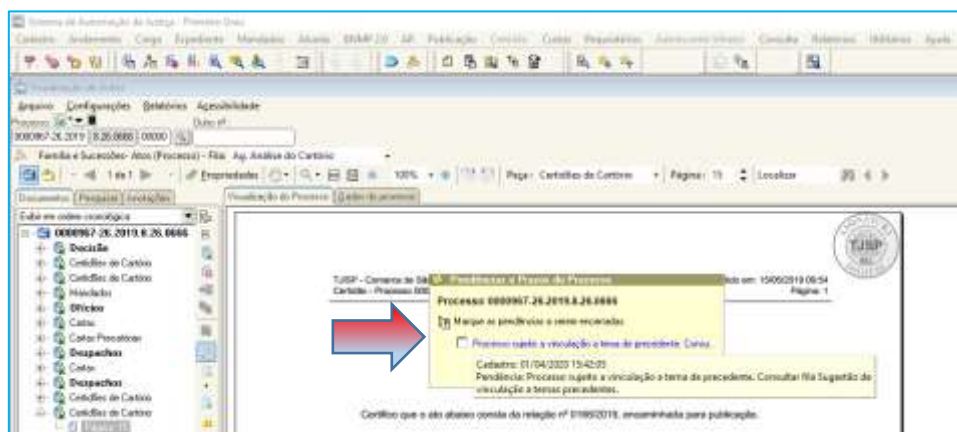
Sistema de Automação da Justiça - Primeiro Grau

Cadastro Andamento Cargas Expediente Mandados Atas SMMP 2.0 AR Publicação Conclusão Custas Requisitórios Atendimento Virtual Consulta Relatórios Utilitários Ajuda

Visualização de Autos

Arquivo Configurações Relatórios Acessibilidade

Processo: Outro nº:

0000967-26.2019 8.26.0666 00000

Família e Sucessões- Atos (Processo) - Fila: Ag. Análise do Cartório

1 de 1 Propriedades 100% Pasta: Certidões de Cartório Página: 15 Localizar

Documentos Pesquisar Anotações

Visualização do Processo Dados do processo

Exibir em ordem cronológica

0000967-26.2019.8.26.0666
Decisão
Certidões de Cartório
Certidões de Cartório
Mandados
Ofícios
Cotas
Cotas Procuradoria
Despachos
Cotas
Despachos
Certidões de Cartório
Certidões de Cartório

TJSP - Comarca de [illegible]
Certidão - Processo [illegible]

Pendências e Prazos do Processo

Processo: 0000967-26.2019.8.26.0666

Marque as pendências a serem encerradas:

Processo sujeito a vinculação a tema de precedente. Consu...

Cadastro: 01/04/2020 15:42:05
Pendência: Processo sujeito a vinculação a tema de precedente. Consultar fila Sugestão de vinculação a temas precedentes.

...ido em: 15/05/2019 09:54
Página: 1

TJSP

Certifico que o ato abaixo consta da relação nº 0186/2019, encaminhada para publicação.